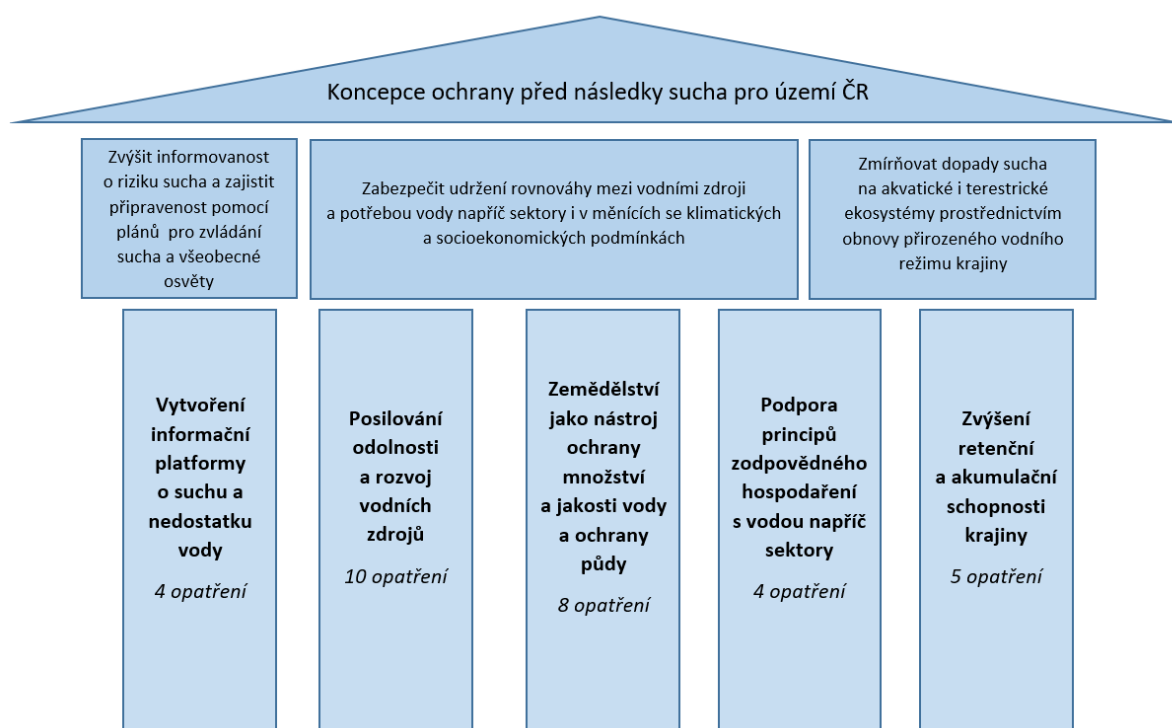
Koncepce ochrany před následky sucha pro území ČR

Zvýšit informovanost o riziku sucha a zajistit připravenost pomocí plánů pro zvládání sucha a všeobecné osvěty

Zabezpečit udržení rovnováhy mezi vodními zdroji a potřebou vody napříč sektory i v měnících se klimatických a socioekonomických podmínkách

Zmírňovat dopady sucha na akvatické i terestrické ekosystémy prostřednictvím obnovy přirozeného vodního režimu krajiny

**Vytvoření informační platformy o suchu a nedostatku vody**

*4 opatření*

**Posilování odolnosti a rozvoj vodních zdrojů**

*10 opatření*

**Zemědělství jako nástroj ochrany množství a jakosti vody a ochrany půdy**

*8 opatření*

**Podpora principů zodpovědného hospodaření s vodou napříč sektory**

*4 opatření*

**Zvýšení retenční a akumulační schopnosti krajiny**

*5 opatření*